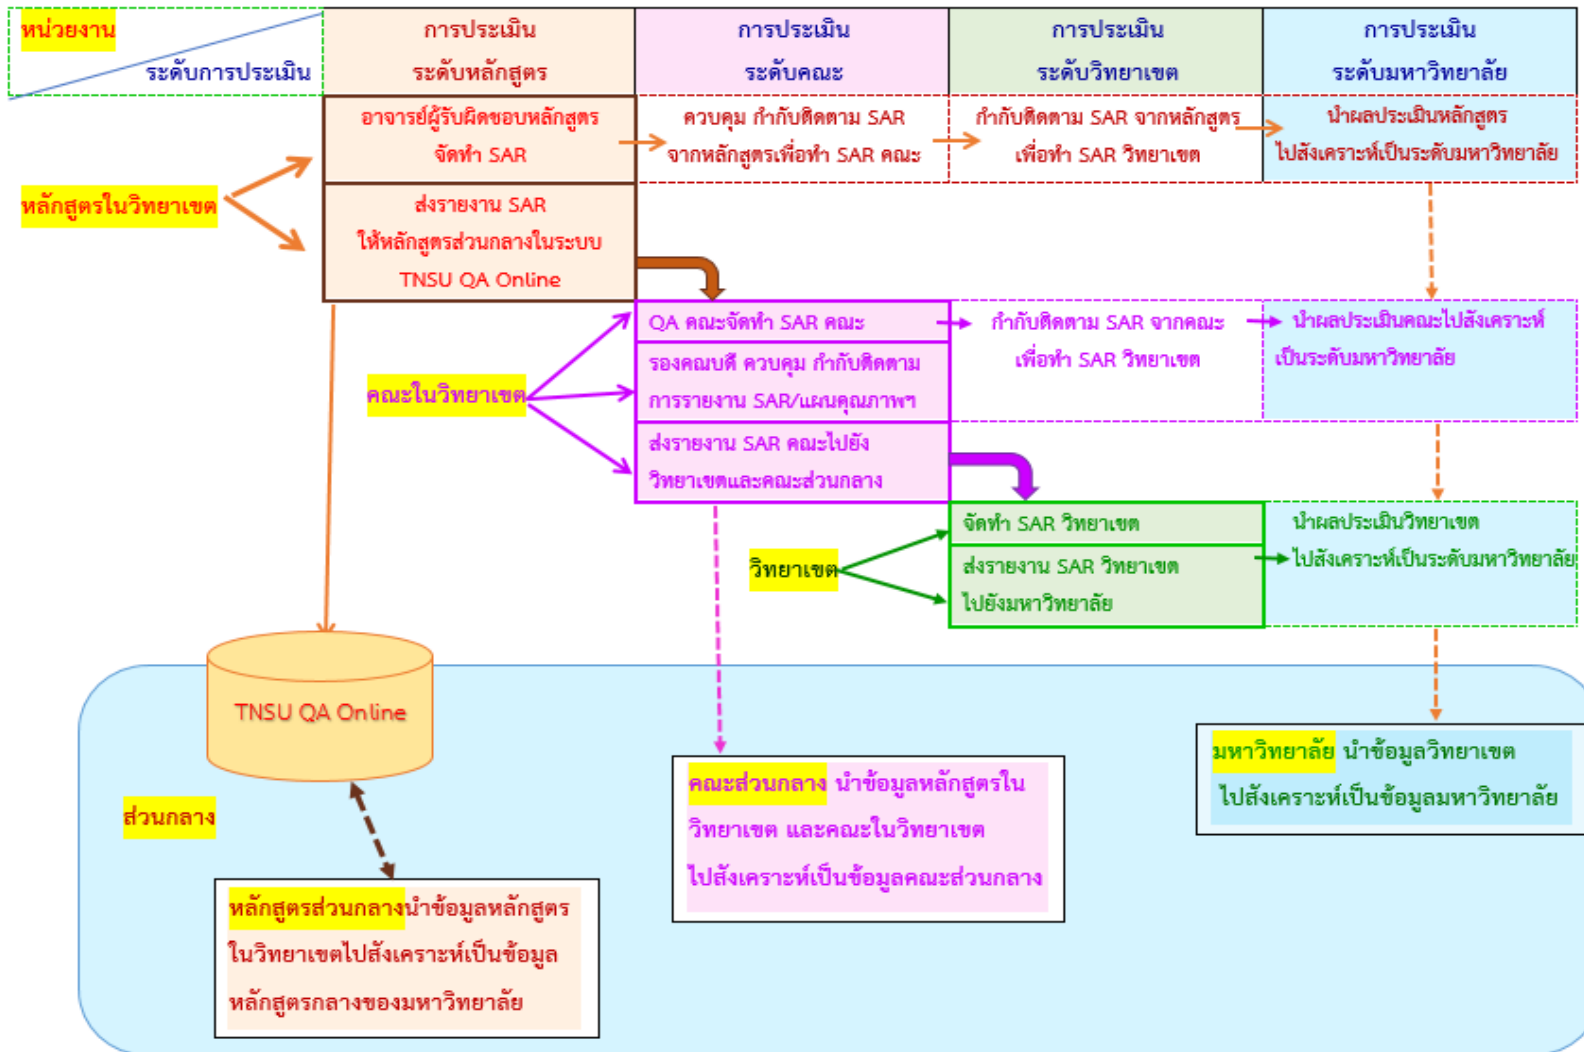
| หน่วยงาน / ระดับการประเมิน | การประเมินระดับหลักสูตร | การประเมินระดับคณะ | การประเมินระดับวิทยาเขต | การประเมินระดับมหาวิทยาลัย |
|---|---|---|---|---|
| หลักสูตรในวิทยาเขต | อาจารย์ผู้รับผิดชอบหลักสูตร จัดทำ SAR | ควบคุม กำกับติดตาม SAR จากหลักสูตรเพื่อทำ SAR คณะ | กำกับติดตาม SAR จากหลักสูตร เพื่อทำ SAR วิทยาเขต | นำผลประเมินหลักสูตรไปสังเคราะห์เป็นระดับมหาวิทยาลัย |
| | ส่งรายงาน SAR ให้หลักสูตรส่วนกลางในระบบ TNSU QA Online | | | |
| คณะในวิทยาเขต | | QA คณะจัดทำ SAR คณะ | กำกับติดตาม SAR จากคณะ เพื่อทำ SAR วิทยาเขต | นำผลประเมินคณะไปสังเคราะห์เป็นระดับมหาวิทยาลัย |
| | | รองคณบดี ควบคุม กำกับติดตาม การรายงาน SAR/แผนคุณภาพฯ | | |
| | | ส่งรายงาน SAR คณะไปยังวิทยาเขตและคณะส่วนกลาง | | |
| วิทยาเขต | | | จัดทำ SAR วิทยาเขต | นำผลประเมินวิทยาเขตไปสังเคราะห์เป็นระดับมหาวิทยาลัย |
| | | | ส่งรายงาน SAR วิทยาเขต ไปยังมหาวิทยาลัย | |

TNSU QA Online

ส่วนกลาง

หลักสูตรส่วนกลางนำข้อมูลหลักสูตรในวิทยาเขตไปสังเคราะห์เป็นข้อมูลหลักสูตรกลางของมหาวิทยาลัย

คณะส่วนกลาง นำข้อมูลหลักสูตรในวิทยาเขต และคณะในวิทยาเขต ไปสังเคราะห์เป็นข้อมูลคณะส่วนกลาง

มหาวิทยาลัย นำข้อมูลวิทยาเขต ไปสังเคราะห์เป็นข้อมูลมหาวิทยาลัย